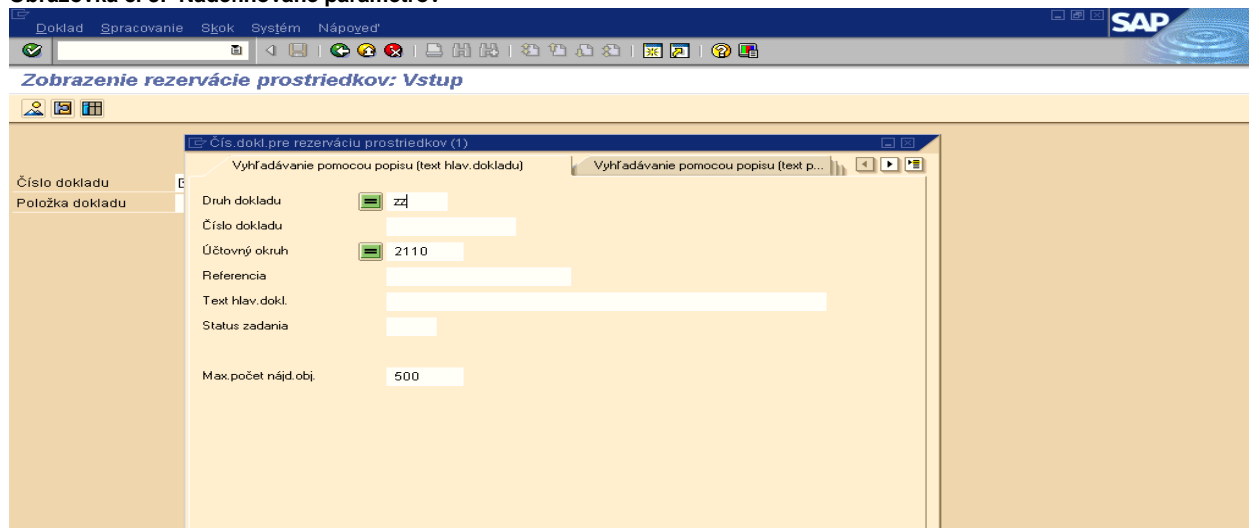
Obrazovka č. 3: Nadefinovanie parametrov

Doklad Spracovanie Skok Systém Nápoveď

SAP

Zobrazenie rezervácie prostriedkov: Vstup

Číslo dokladu
Položka dokladu

Čís.dokl.pre rezerváciu prostriedkov (1)

Vyhľadávanie pomocou popisu (text hlav.dokladu)
Vyhľadávanie pomocou popisu (text p...

Druh dokladu ZZ
Číslo dokladu
Účtovný okruh 2110
Referencia
Text hlav.dokl.
Status zadania

Max.počet nájd.obj. 500